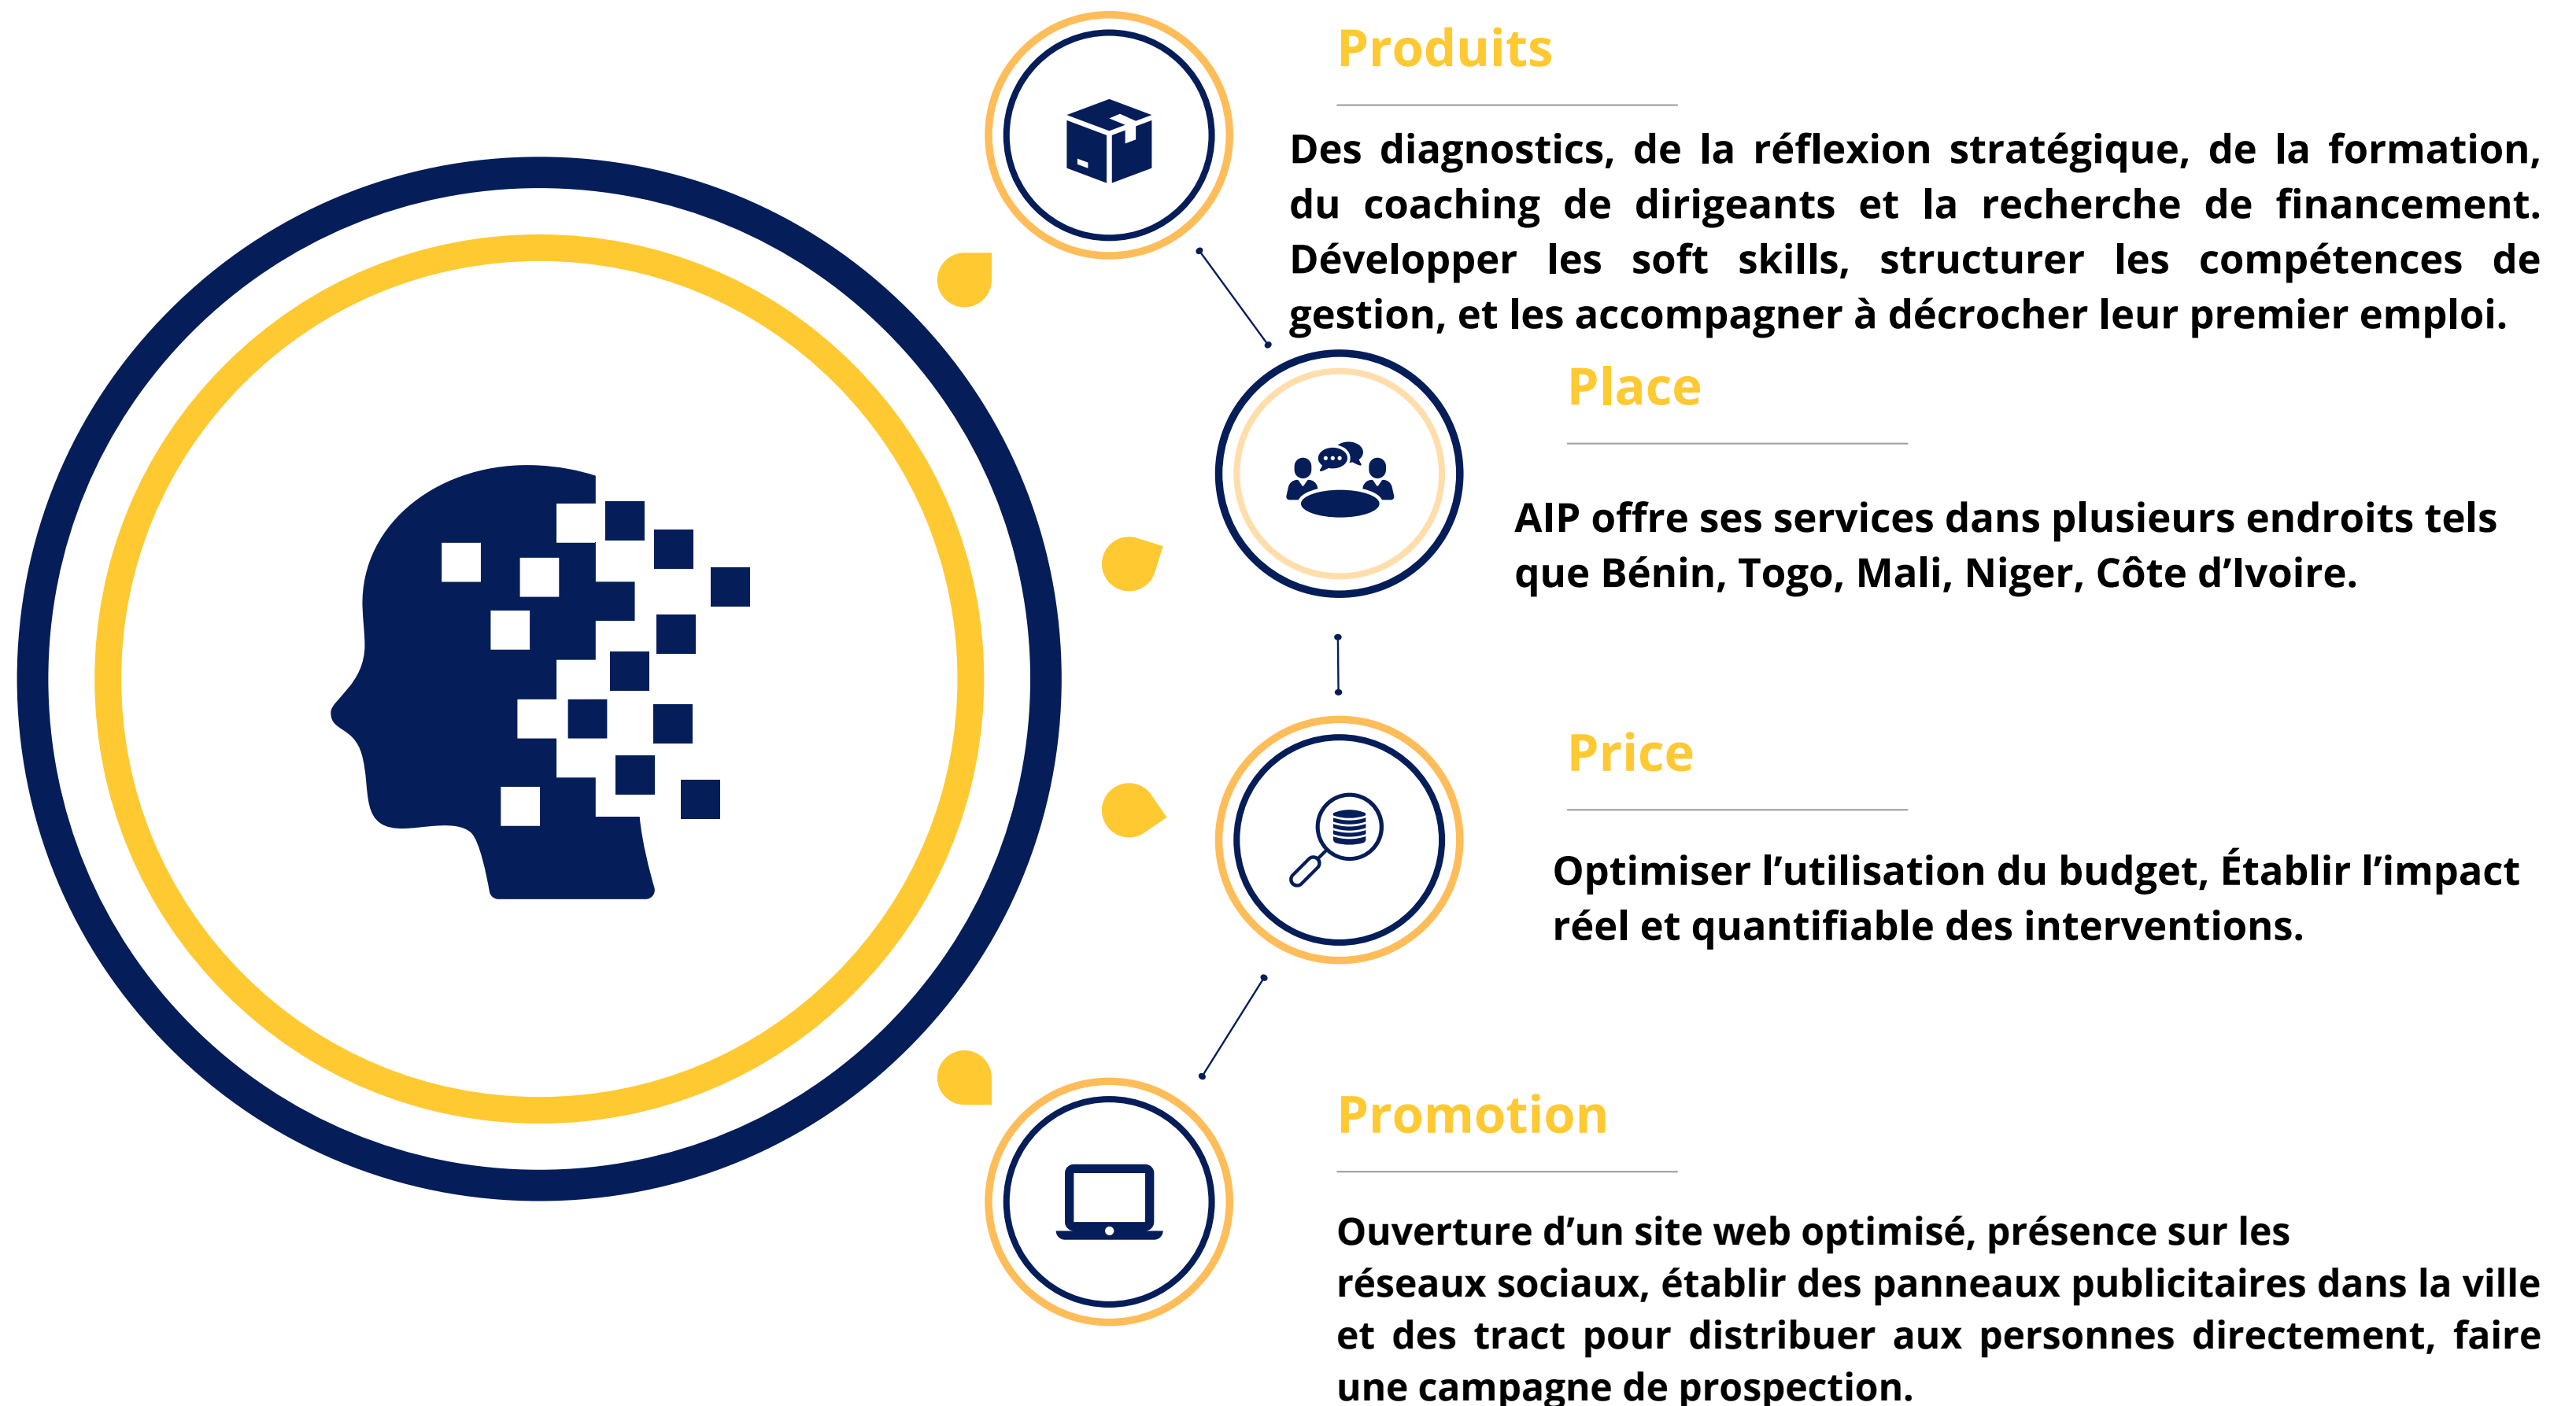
Produits

Des diagnostics, de la réflexion stratégique, de la formation, du coaching de dirigeants et la recherche de financement. Développer les soft skills, structurer les compétences de gestion, et les accompagner à décrocher leur premier emploi.

Place

AIP offre ses services dans plusieurs endroits tels que Bénin, Togo, Mali, Niger, Côte d'Ivoire.

Price

Optimiser l'utilisation du budget, Établir l'impact réel et quantifiable des interventions.

Promotion

Ouverture d'un site web optimisé, présence sur les réseaux sociaux, établir des panneaux publicitaires dans la ville et des tract pour distribuer aux personnes directement, faire une campagne de prospection.